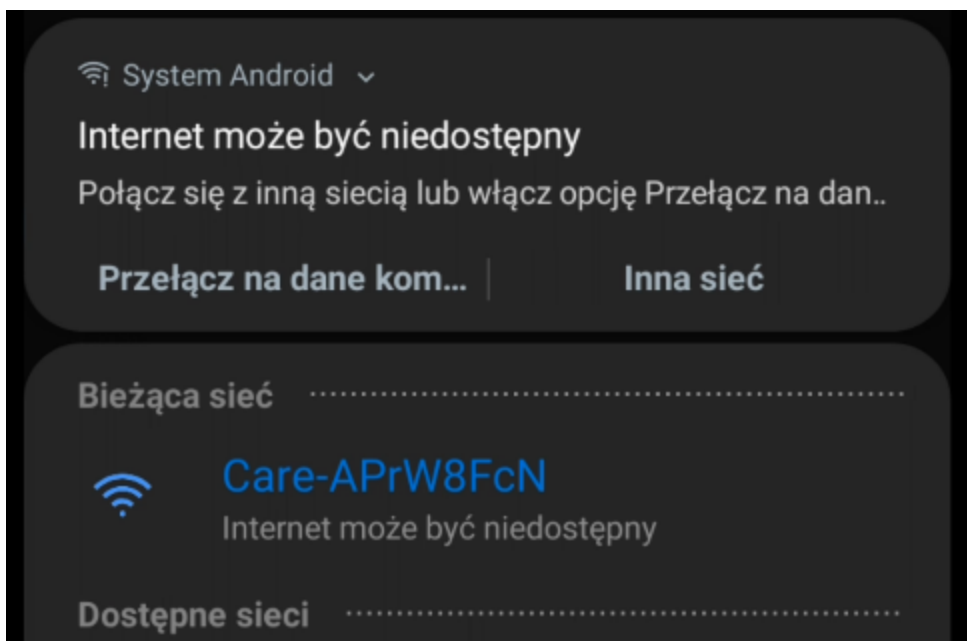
System Android

Internet może być niedostępny

Połącz się z inną siecią lub włącz opcję Przełącz na dan..

Przełącz na dane kom... | Inna sieć

Bieżąca sieć

Care-APrW8FcN

Internet może być niedostępny

Dostępne sieci